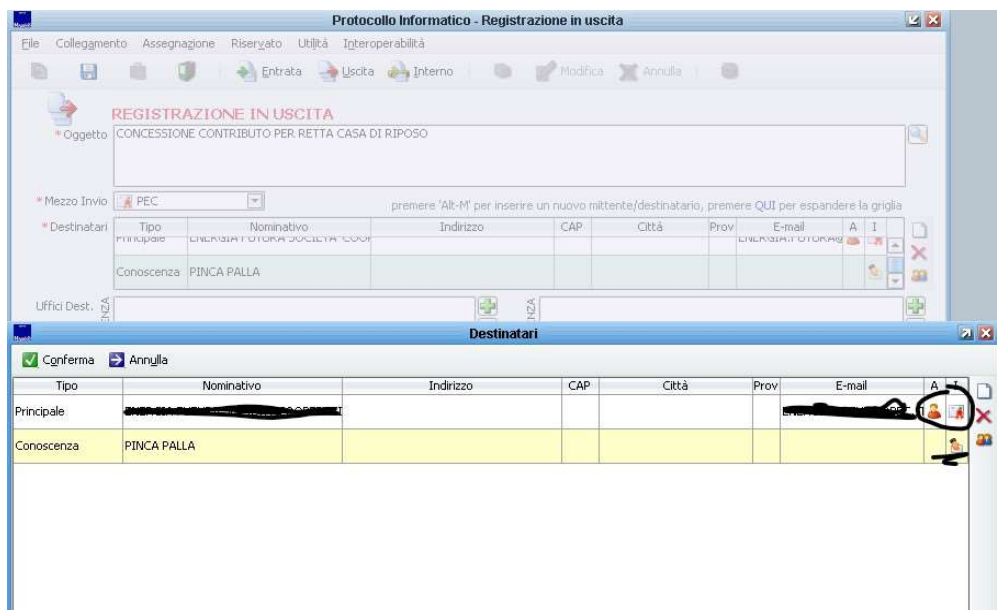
Protocollo Informatico - Registrazione in uscita

File Collegamento Assegnazione Riservato Utilità Interoperabilità

Entrata Uscita Interno Modifica Annulla

REGISTRAZIONE IN USCITA

*Oggetto CONCESSIONE CONTRIBUTO PER RETTA CASA DI RIPOSO

*Mezzo Invio PEC

premere 'Alt-M' per inserire un nuovo mittente/destinatario, premere QUI per espandere la griglia

*Destinatari

| Tipo | Nominativo | Indirizzo | CAP | Città | Prov | E-mail | A | I |
|---|---|---|---|---|---|---|---|---|
| Principale | ENERGIA FUTURA SOCIETA' COO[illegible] | | | | | ENERGIA.FUTURA@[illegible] | | |
| Conoscenza | PINCA PALLA | | | | | | | |

Uffici Dest. NZA NZA

Destinatari

Conferma Annulla

| Tipo | Nominativo | Indirizzo | CAP | Città | Prov | E-mail | A | I |
|---|---|---|---|---|---|---|---|---|
| Principale | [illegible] | | | | | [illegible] | | |
| Conoscenza | PINCA PALLA | | | | | | | |